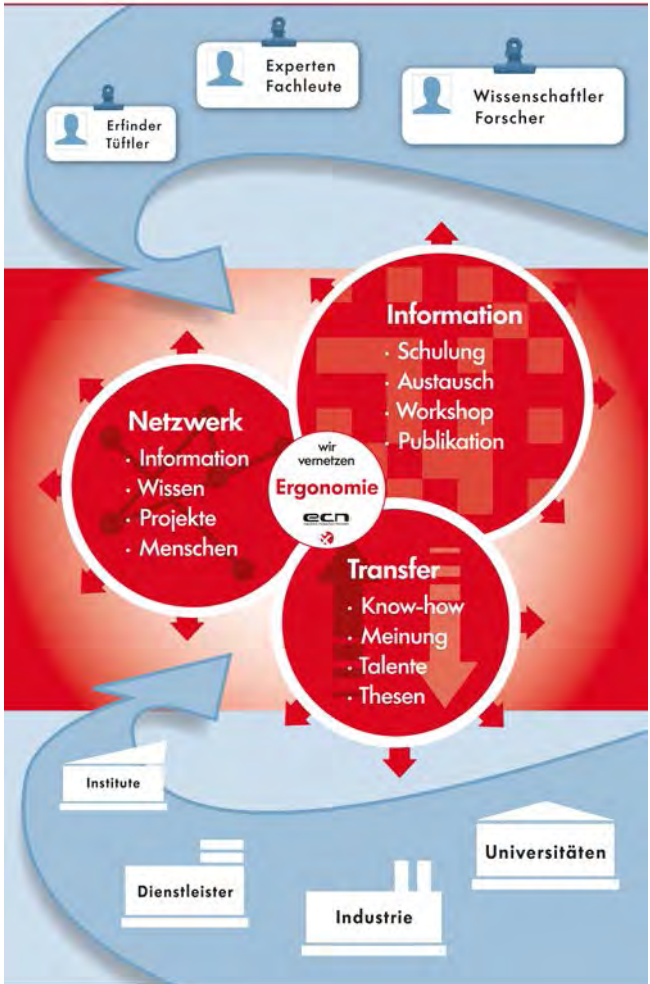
Experten Fachleute

Wissenschaftler Forscher

Erfinder Tüftler

Information
· Schulung
· Austausch
· Workshop
· Publikation

Netzwerk
· Information
· Wissen
· Projekte
· Menschen

wir vernetzen
Ergonomie
ecn

Transfer
· Know-how
· Meinung
· Talente
· Thesen

Institute

Universitäten

Dienstleister

Industrie